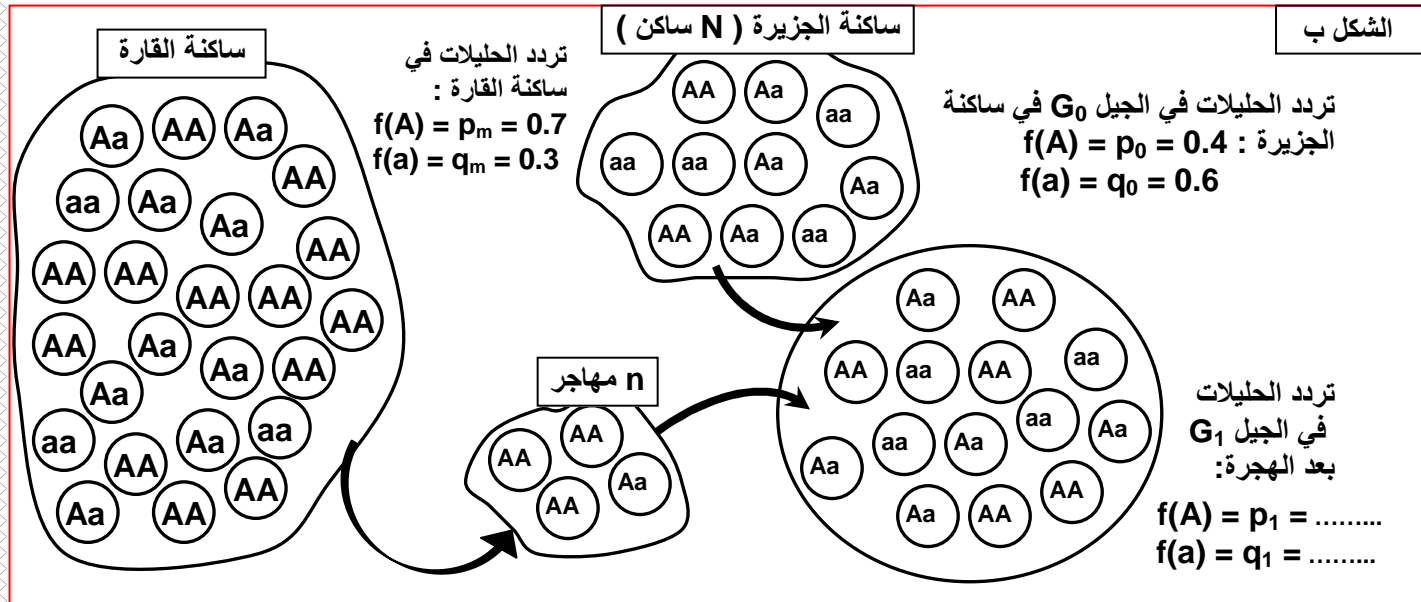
الشكل ب

ساكنة الجزيرة ( N ساكن )

ساكنة القارة

تردد الحليلات في ساكنة القارة :
$f(A) = p_m = 0.7$
$f(a) = q_m = 0.3$

Aa AA Aa
AA
aa Aa
Aa
AA
AA AA
AA AA
AA
AA Aa
AA
Aa AA
Aa
aa
Aa aa
AA
Aa AA
AA

AA Aa
aa
aa aa Aa
Aa
AA Aa aa

تردد الحليلات في الجيل $G_0$ في ساكنة الجزيرة : $f(A) = p_0 = 0.4$
$f(a) = q_0 = 0.6$

n مهاجر

AA
AA
Aa
AA

Aa AA
AA aa AA aa
aa
Aa
Aa aa Aa
Aa
AA
Aa AA

تردد الحليلات في الجيل $G_1$ بعد الهجرة:
$f(A) = p_1 =$ ……..
$f(a) = q_1 =$ ……..